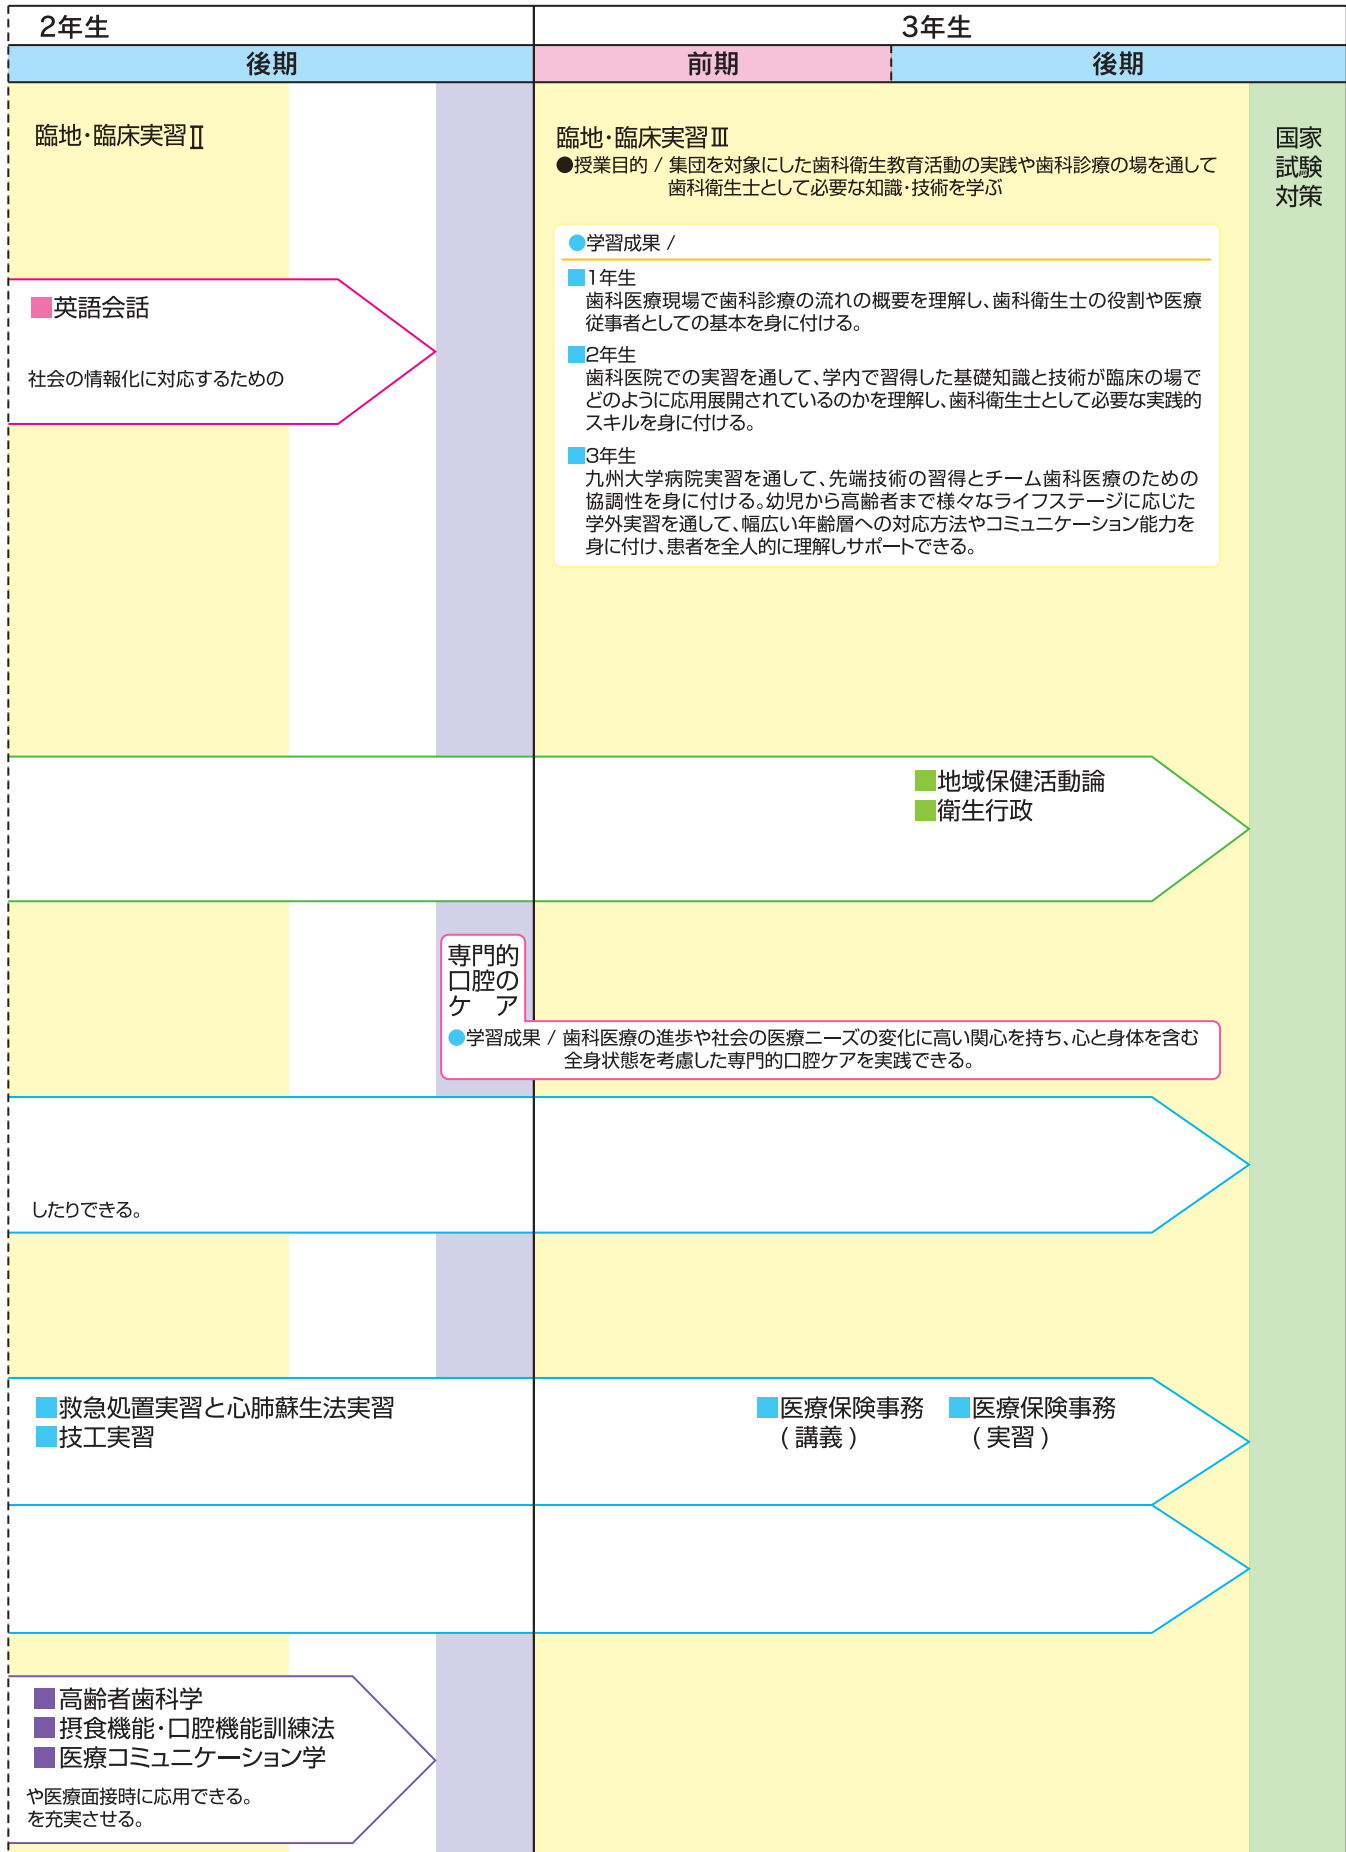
2年生

後期

3年生

前期

後期

臨地・臨床実習Ⅱ

臨地・臨床実習Ⅲ
●授業目的 / 集団を対象にした歯科衛生教育活動の実践や歯科診療の場を通して歯科衛生士として必要な知識・技術を学ぶ

国家試験対策

●学習成果 /
■1年生
歯科医療現場で歯科診療の流れの概要を理解し、歯科衛生士の役割や医療従事者としての基本を身に付ける。
■2年生
歯科医院での実習を通して、学内で習得した基礎知識と技術が臨床の場でどのように応用展開されているのかを理解し、歯科衛生士として必要な実践的スキルを身に付ける。
■3年生
九州大学病院実習を通して、先端技術の習得とチーム歯科医療のための協調性を身に付ける。幼児から高齢者まで様々なライフステージに応じた学外実習を通して、幅広い年齢層への対応方法やコミュニケーション能力を身に付け、患者を全人的に理解しサポートできる。

■英語会話

社会の情報化に対応するための

■地域保健活動論
■衛生行政

専門的口腔のケア

●学習成果 / 歯科医療の進歩や社会の医療ニーズの変化に高い関心を持ち、心と身体を含む全身状態を考慮した専門的口腔ケアを実践できる。

したりできる。

■救急処置実習と心肺蘇生法実習
■技工実習

■医療保険事務（講義）
■医療保険事務（実習）

■高齢者歯科学
■摂食機能・口腔機能訓練法
■医療コミュニケーション学

や医療面接時に応用できる。
を充実させる。